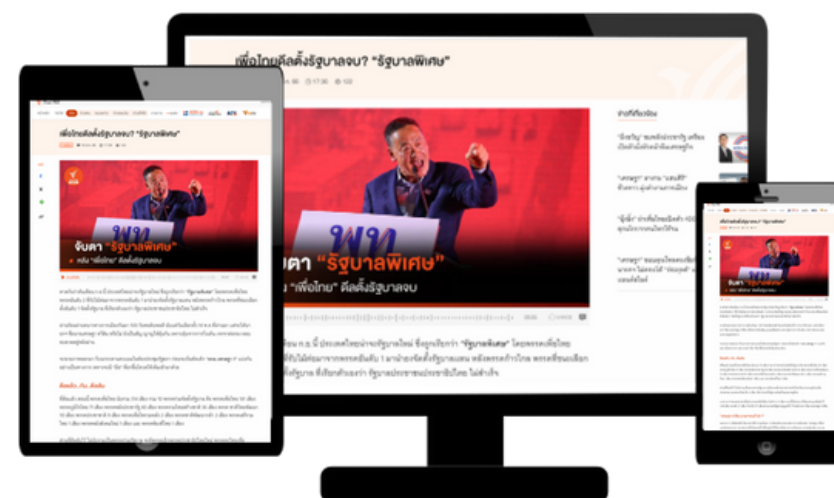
เพื่อไทยดีลตั้งรัฐบาลจบ? "รัฐบาลพิเศษ"

ข่าวที่เกี่ยวข้อง

พท

จับตา "รัฐบาลพิเศษ"

หลัง "เพื่อไทย" ดีลตั้งรัฐบาลจบ

เพื่อไทยดีลตั้งรัฐบาลจบ? "รัฐบาลพิเศษ"

จับตา "รัฐบาลพิเศษ"

หลัง "เพื่อไทย" ดีลตั้งรัฐบาลจบ

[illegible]